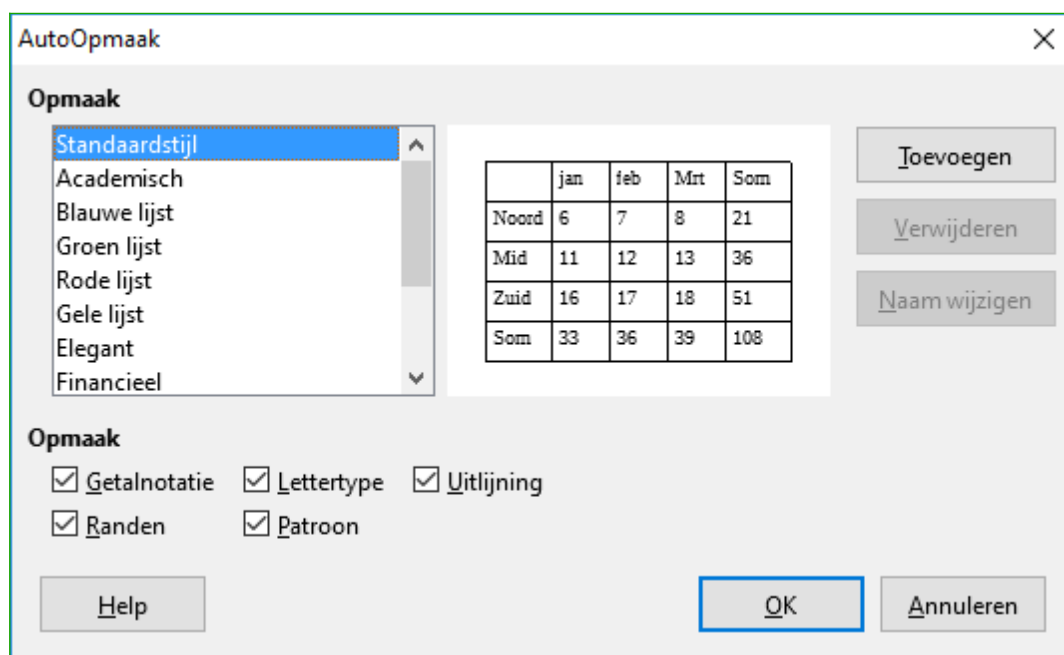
AutoOpmaak

Opmaak

Standaardstijl
Academisch
Blauwe lijst
Groen lijst
Rode lijst
Gele lijst
Elegant
Financieel

| | jan | feb | Mrt | Som |
|---|---|---|---|---|
| Noord | 6 | 7 | 8 | 21 |
| Mid | 11 | 12 | 13 | 36 |
| Zuid | 16 | 17 | 18 | 51 |
| Som | 33 | 36 | 39 | 108 |

Toevoegen
Verwijderen
Naam wijzigen

Opmaak

Getalnotatie
Lettertype
Uitlijning
Randen
Patroon

Help
OK
Annuleren